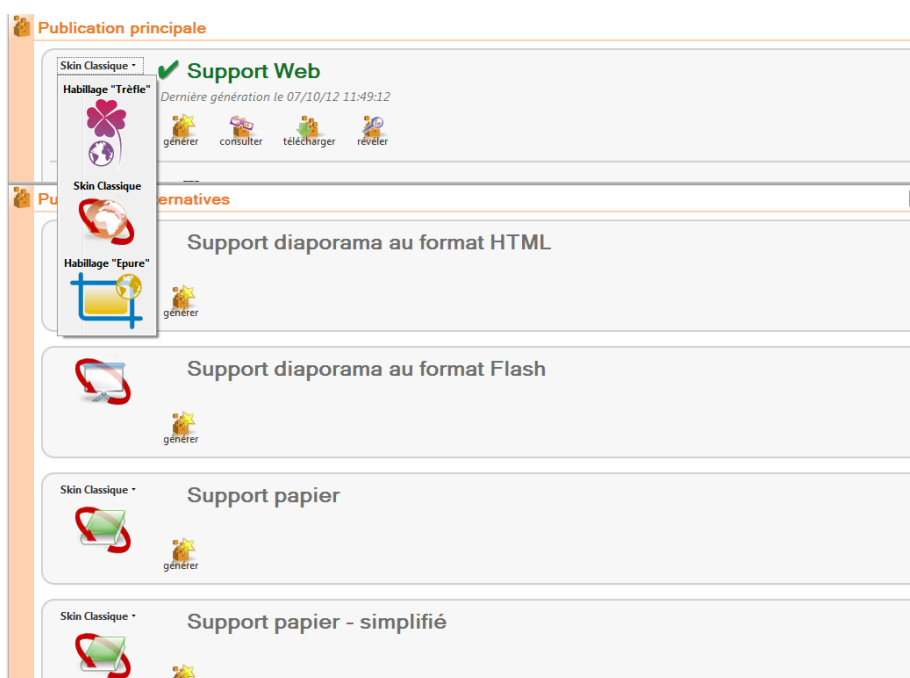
Publication principale

Skin Classique

Habillage "Trèfle"

Skin Classique

Habillage "Epure"

✔ Support Web

Dernière génération le 07/10/12 11:49:12

générer consulter télécharger révéler

Pu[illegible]ernatives

Support diaporama au format HTML

générer

Support diaporama au format Flash

générer

Skin Classique

Support papier

générer

Skin Classique

Support papier - simplifié